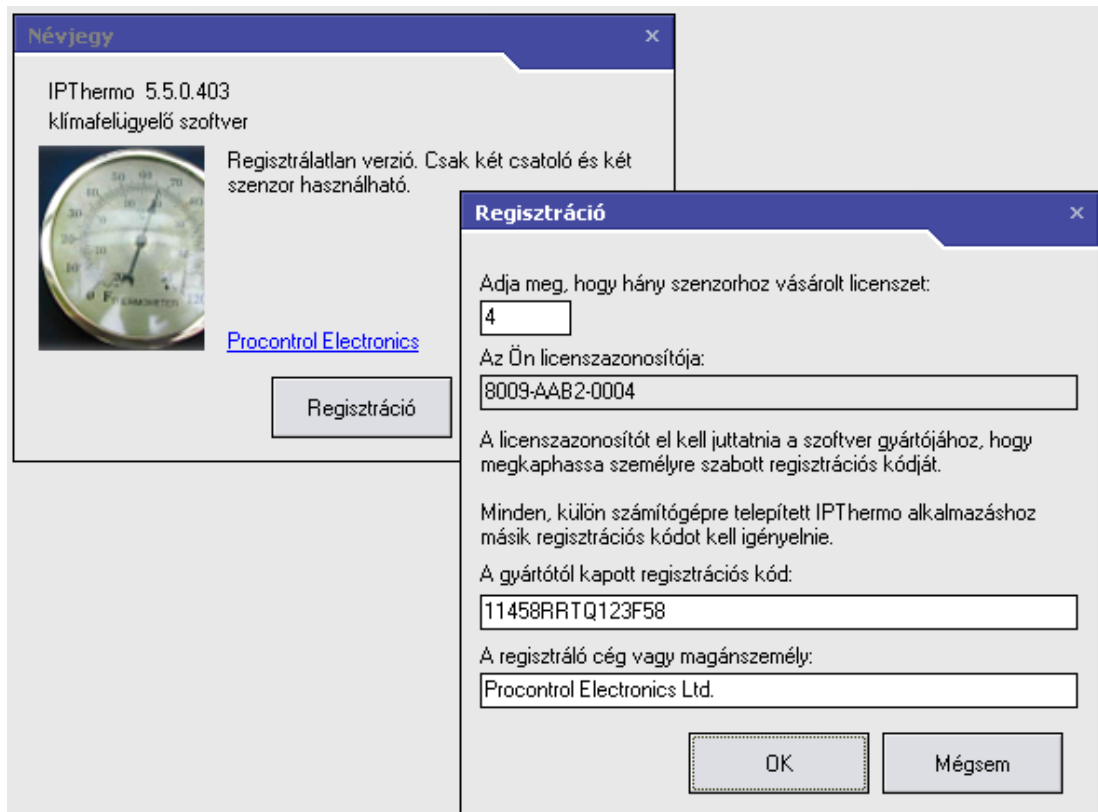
Névjegy ×

IPThermo 5.5.0.403
klímafelügyelő szoftver

Regisztrálatlan verzió. Csak két csatoló és két szenzor használható.

Procontrol Electronics

Regisztráció

Regisztráció ×

Adja meg, hogy hány szenzorhoz vásárolt licenszet:
4
Az Ön licenszazonosítója:
8009-AAB2-0004

A licenszazonosítót el kell juttatnia a szoftver gyártójához, hogy megkaphassa személyre szabott regisztrációs kódját.

Minden, külön számítógépre telepített IPThermo alkalmazáshoz másik regisztrációs kódot kell igényelnie.

A gyártótól kapott regisztrációs kód:
11458RRTQ123F58
A regisztráló cég vagy magánszemély:
Procontrol Electronics Ltd.

OK

Mégsem